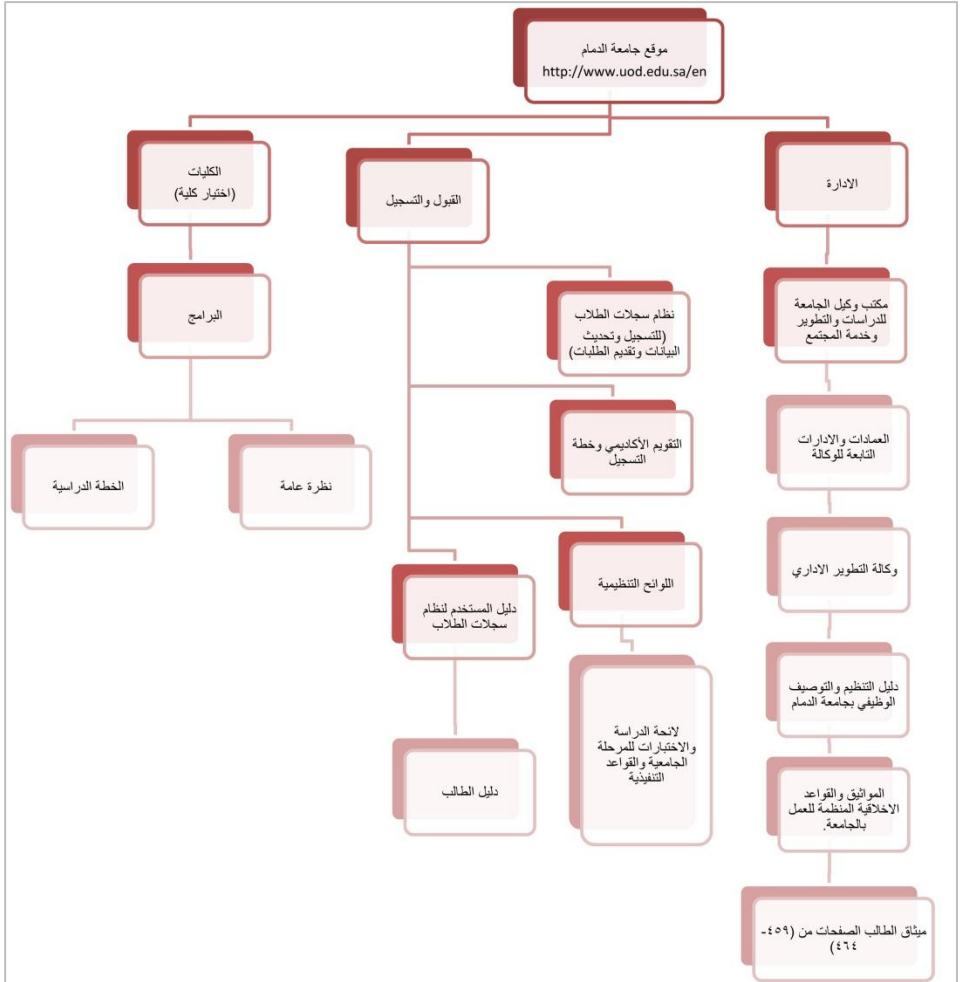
موقع جامعة الدمام
http://www.uod.edu.sa/en

الادارة

القبول والتسجيل

الكليات
(اختيار كلية)

مكتب وكيل الجامعة للدراسات والتطوير وخدمة المجتمع

العمادات والادارات التابعة للوكالة

وكالة التطوير الاداري

دليل التنظيم والتوصيف الوظيفي بجامعة الدمام

المواثيق والقواعد الاخلاقية المنظمة للعمل بالجامعة.

ميثاق الطالب الصفحات من (٤٥٩-٤٦٤)

نظام سجلات الطلاب (للتسجيل وتحديث البيانات وتقديم الطلبات)

التقويم الأكاديمي وخطة التسجيل

اللوائح التنظيمية

لائحة الدراسة والاختبارات للمرحلة الجامعية والقواعد التنفيذية

دليل المستخدم لنظام سجلات الطلاب

دليل الطالب

البرامج

نظرة عامة

الخطة الدراسية